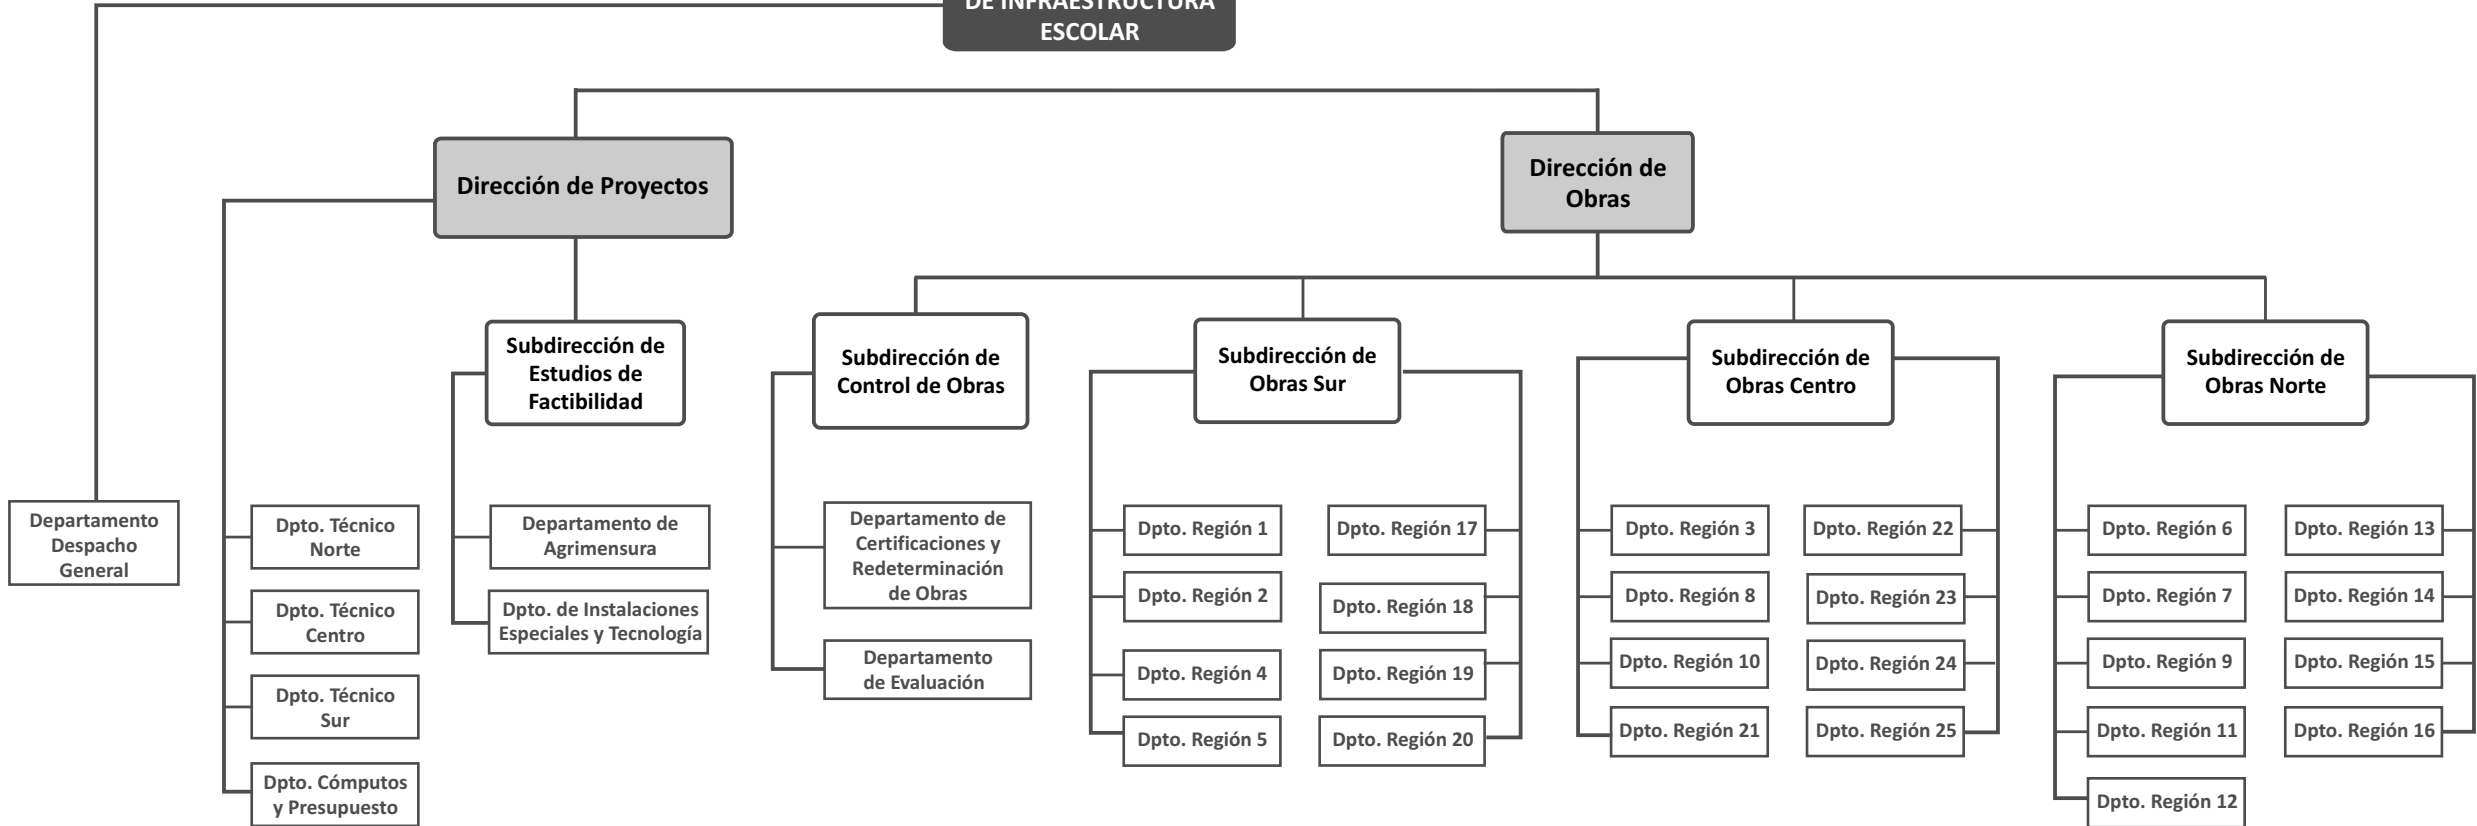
DE INFRAESTRUCTURA ESCOLAR

Dirección de Proyectos

Dirección de Obras

Departamento Despacho General

Dpto. Técnico Norte

Dpto. Técnico Centro

Dpto. Técnico Sur

Dpto. Cómputos y Presupuesto

Subdirección de Estudios de Factibilidad

Departamento de Agrimensura

Dpto. de Instalaciones Especiales y Tecnología

Subdirección de Control de Obras

Departamento de Certificaciones y Redeterminación de Obras

Departamento de Evaluación

Subdirección de Obras Sur

Dpto. Región 1

Dpto. Región 2

Dpto. Región 4

Dpto. Región 5

Dpto. Región 17

Dpto. Región 18

Dpto. Región 19

Dpto. Región 20

Subdirección de Obras Centro

Dpto. Región 3

Dpto. Región 8

Dpto. Región 10

Dpto. Región 21

Dpto. Región 22

Dpto. Región 23

Dpto. Región 24

Dpto. Región 25

Subdirección de Obras Norte

Dpto. Región 6

Dpto. Región 7

Dpto. Región 9

Dpto. Región 11

Dpto. Región 12

Dpto. Región 13

Dpto. Región 14

Dpto. Región 15

Dpto. Región 16